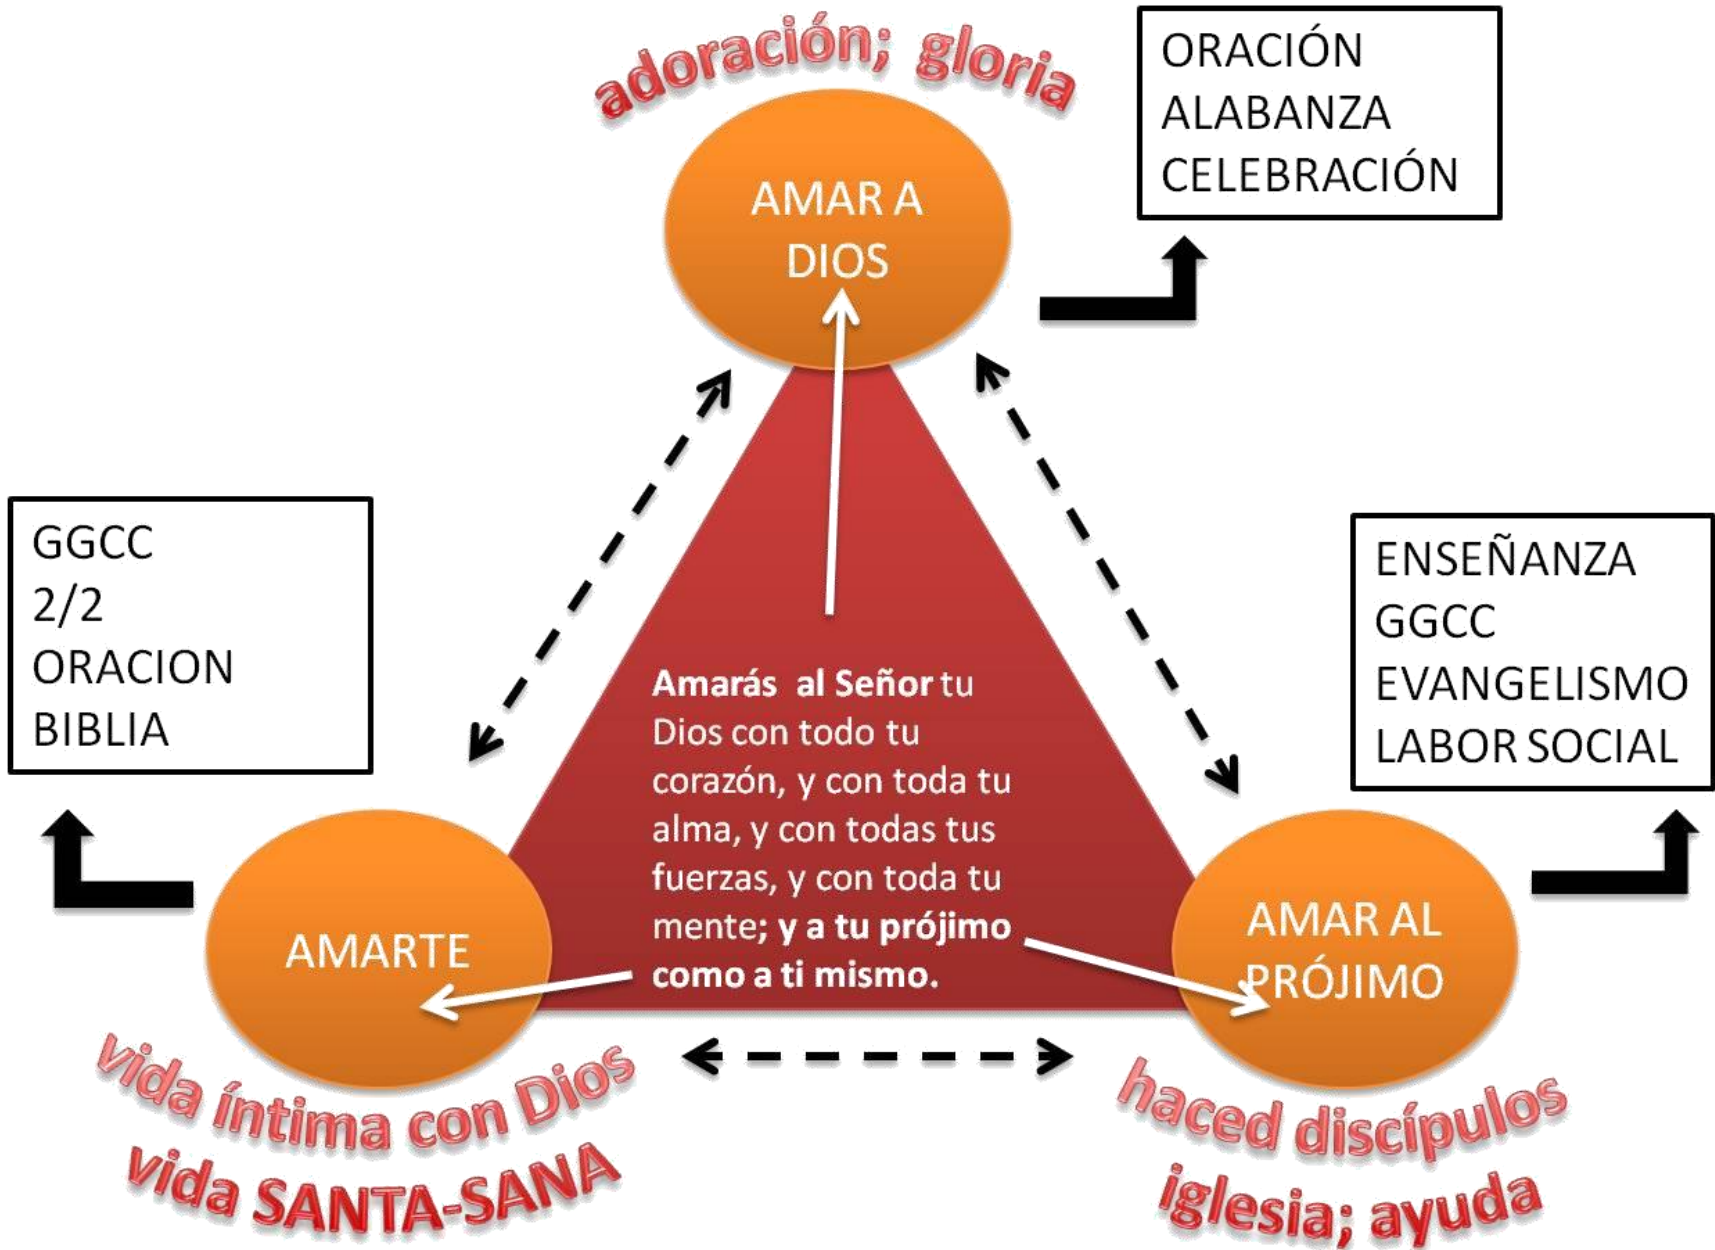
adoración; gloria

ORACIÓN
ALABANZA
CELEBRACIÓN

AMAR A DIOS

GGCC
2/2
ORACION
BIBLIA

ENSEÑANZA
GGCC
EVANGELISMO
LABOR SOCIAL

Amarás al Señor tu Dios con todo tu corazón, y con toda tu alma, y con todas tus fuerzas, y con toda tu mente; y a tu prójimo como a ti mismo.

AMARTE

AMAR AL PRÓJIMO

vida íntima con Dios
vida SANTA-SANA

haced discípulos
iglesia; ayuda